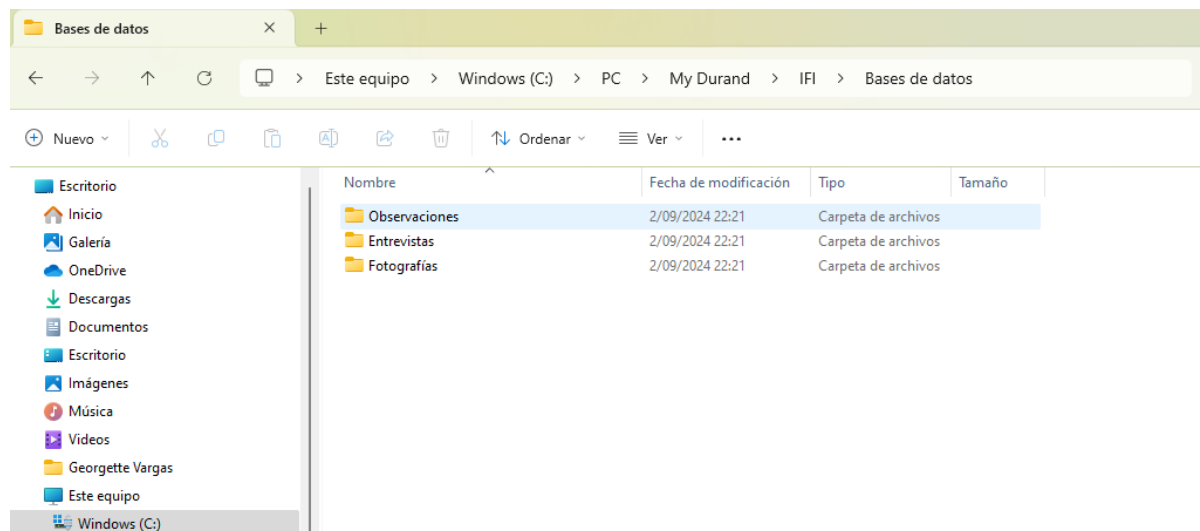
Bases de datos ×  +

← → ↑ ⟳  > Este equipo > Windows (C:) > PC > My Durand > IFI > Bases de datos

Nuevo  Ordenar  Ver  ...

Escritorio
Inicio
Galería
OneDrive
Descargas
Documentos
Escritorio
Imágenes
Música
Videos
Georgette Vargas
Este equipo
Windows (C:)

| Nombre | Fecha de modificación | Tipo | Tamaño |
|---|---|---|---|
| Observaciones | 2/09/2024 22:21 | Carpeta de archivos | |
| Entrevistas | 2/09/2024 22:21 | Carpeta de archivos | |
| Fotografías | 2/09/2024 22:21 | Carpeta de archivos | |